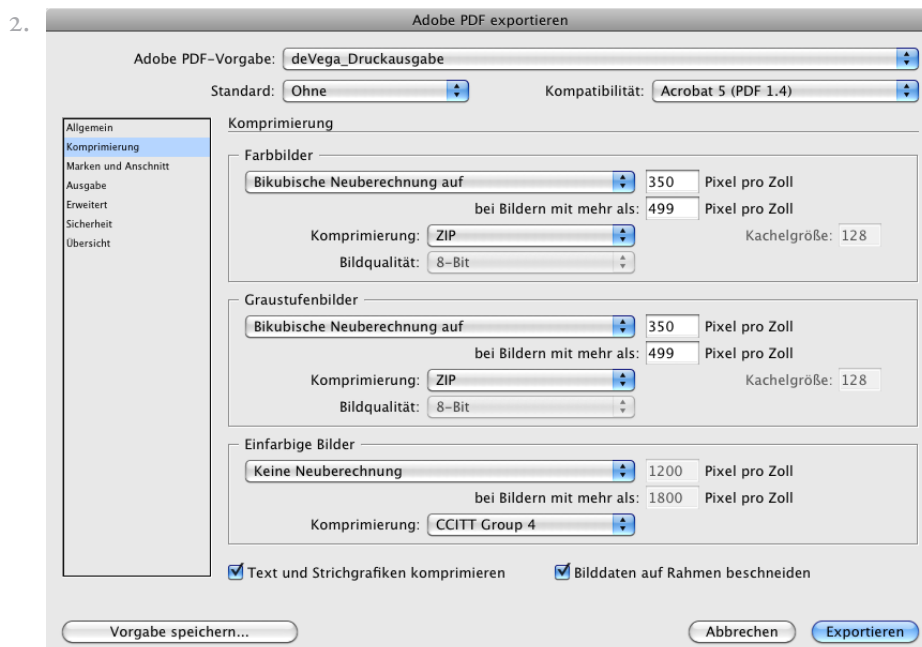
2.

Adobe PDF exportieren

Adobe PDF-Vorgabe: deVega_Druckausgabe

Standard: Ohne

Kompatibilität: Acrobat 5 (PDF 1.4)

Allgemein
Komprimierung
Marken und Anschnitt
Ausgabe
Erweitert
Sicherheit
Übersicht

Komprimierung

Farbbilder

Bikubische Neuberechnung auf 350 Pixel pro Zoll

bei Bildern mit mehr als: 499 Pixel pro Zoll

Komprimierung: ZIP

Kachelgröße: 128

Bildqualität: 8-Bit

Graustufenbilder

Bikubische Neuberechnung auf 350 Pixel pro Zoll

bei Bildern mit mehr als: 499 Pixel pro Zoll

Komprimierung: ZIP

Kachelgröße: 128

Bildqualität: 8-Bit

Einfarbige Bilder

Keine Neuberechnung 1200 Pixel pro Zoll

bei Bildern mit mehr als: 1800 Pixel pro Zoll

Komprimierung: CCITT Group 4

Text und Strichgrafiken komprimieren

Bilddaten auf Rahmen beschneiden

Vorgabe speichern...

Abbrechen

Exportieren